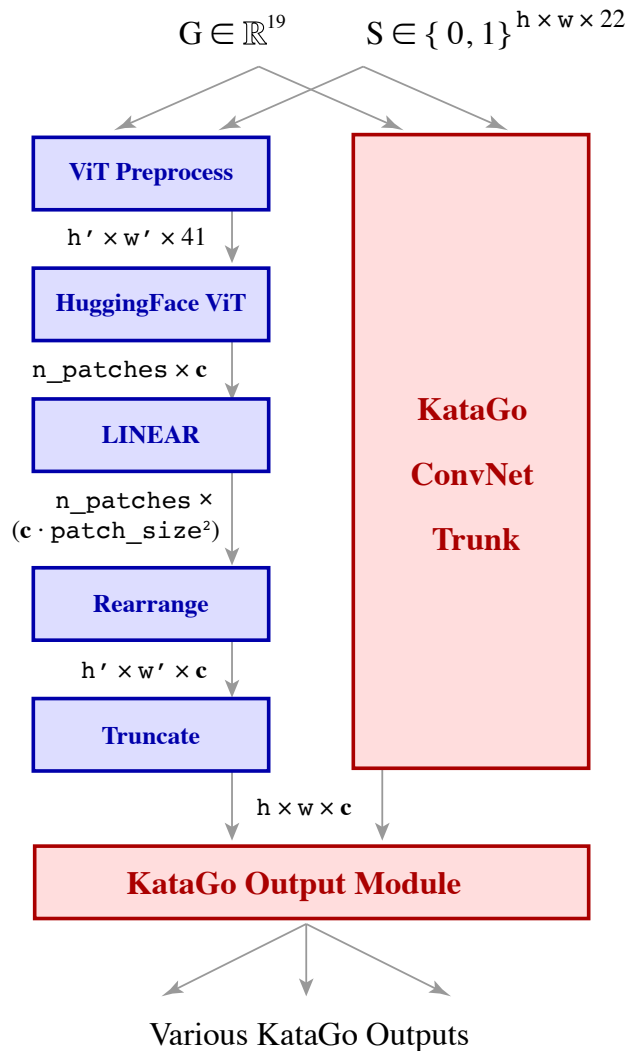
$G \in \mathbb{R}^{19}$ $S \in \{0, 1\}^{h \times w \times 22}$

ViT Preprocess

$h' \times w' \times 41$

HuggingFace ViT

$n\_patches \times \mathbf{c}$

LINEAR

$n\_patches \times (\mathbf{c} \cdot patch\_size^2)$

Rearrange

$h' \times w' \times \mathbf{c}$

Truncate

KataGo ConvNet Trunk

$h \times w \times \mathbf{c}$

KataGo Output Module

Various KataGo Outputs